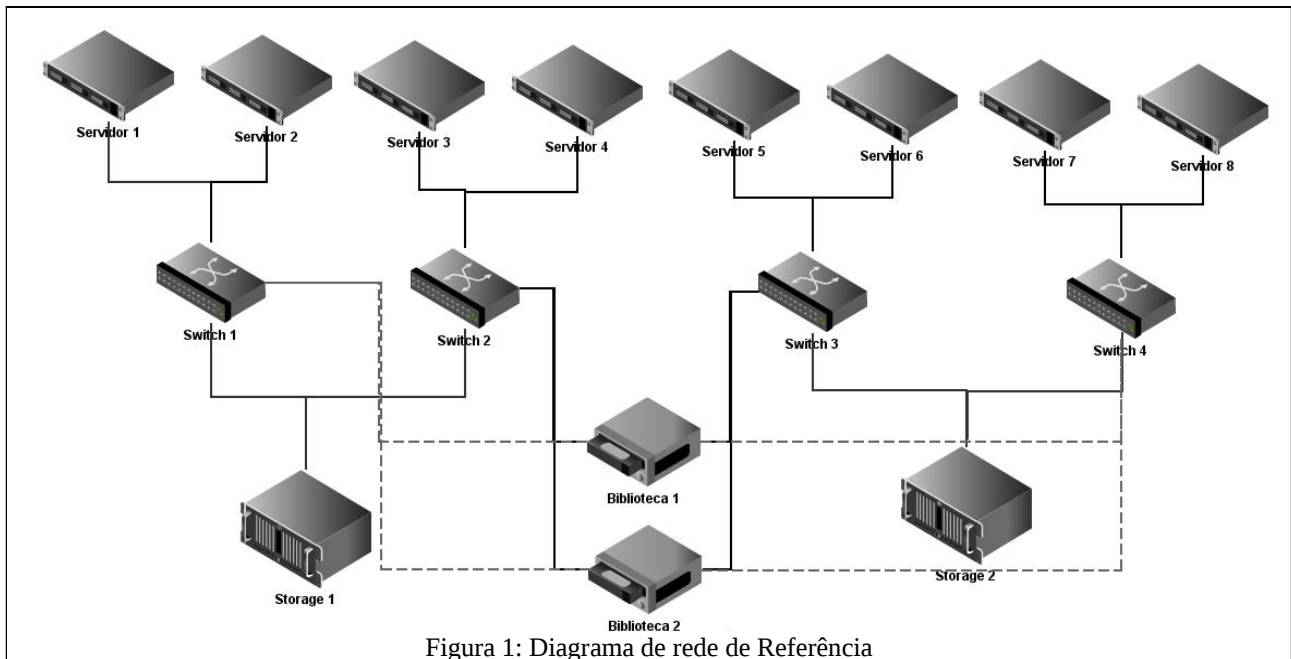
Servidor 1
Servidor 2
Servidor 3
Servidor 4
Servidor 5
Servidor 6
Servidor 7
Servidor 8
Switch 1
Switch 2
Switch 3
Switch 4
Biblioteca 1
Storage 2
Storage 1
Biblioteca 2
Figura 1: Diagrama de rede de Referência